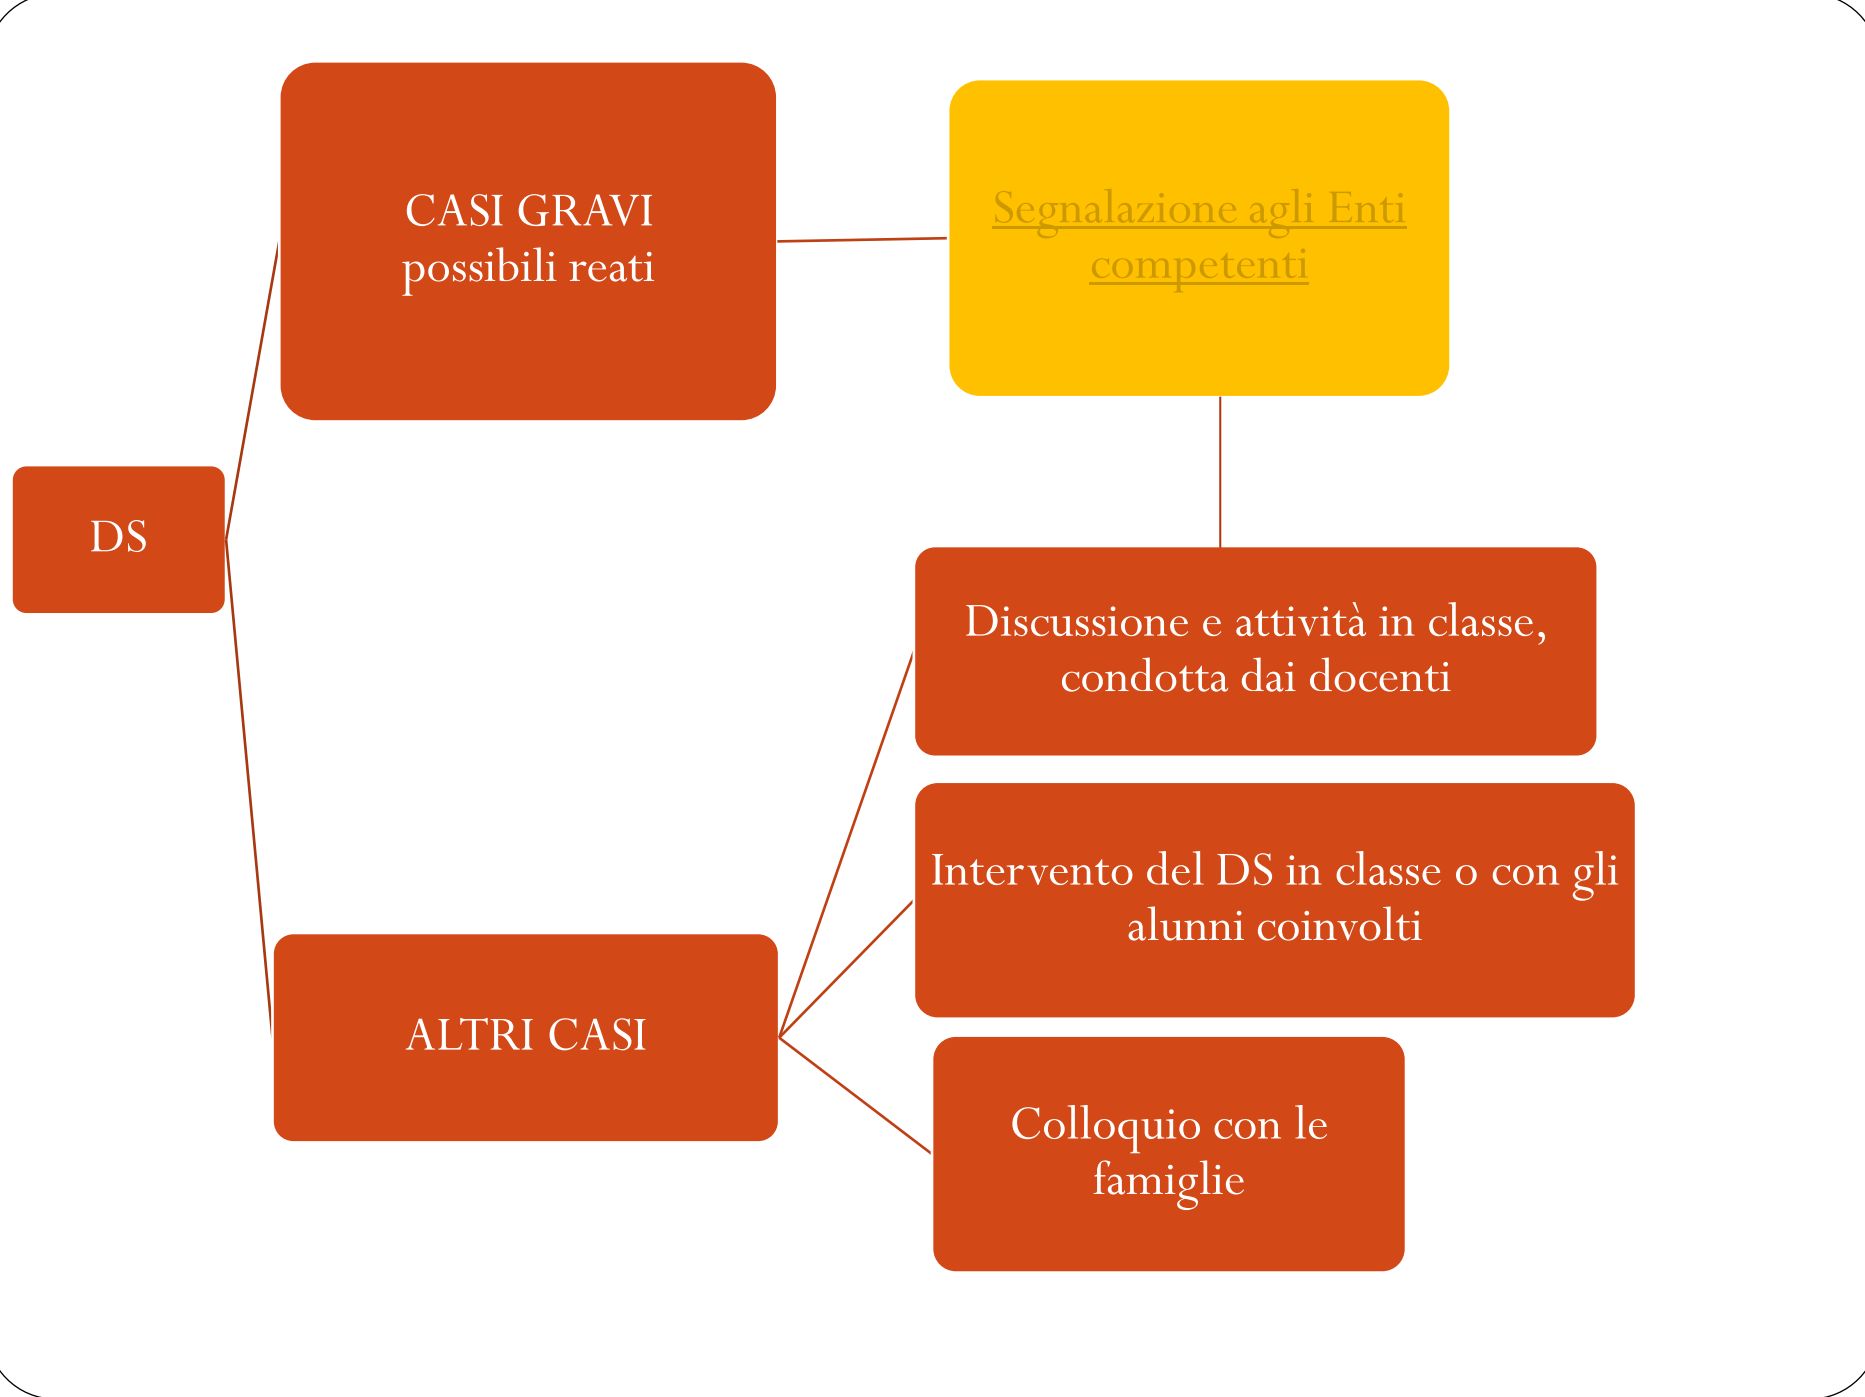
DS

CASI GRAVI
possibili reati

Segnalazione agli Enti competenti

ALTRI CASI

Discussione e attività in classe, condotta dai docenti

Intervento del DS in classe o con gli alunni coinvolti

Colloquio con le famiglie